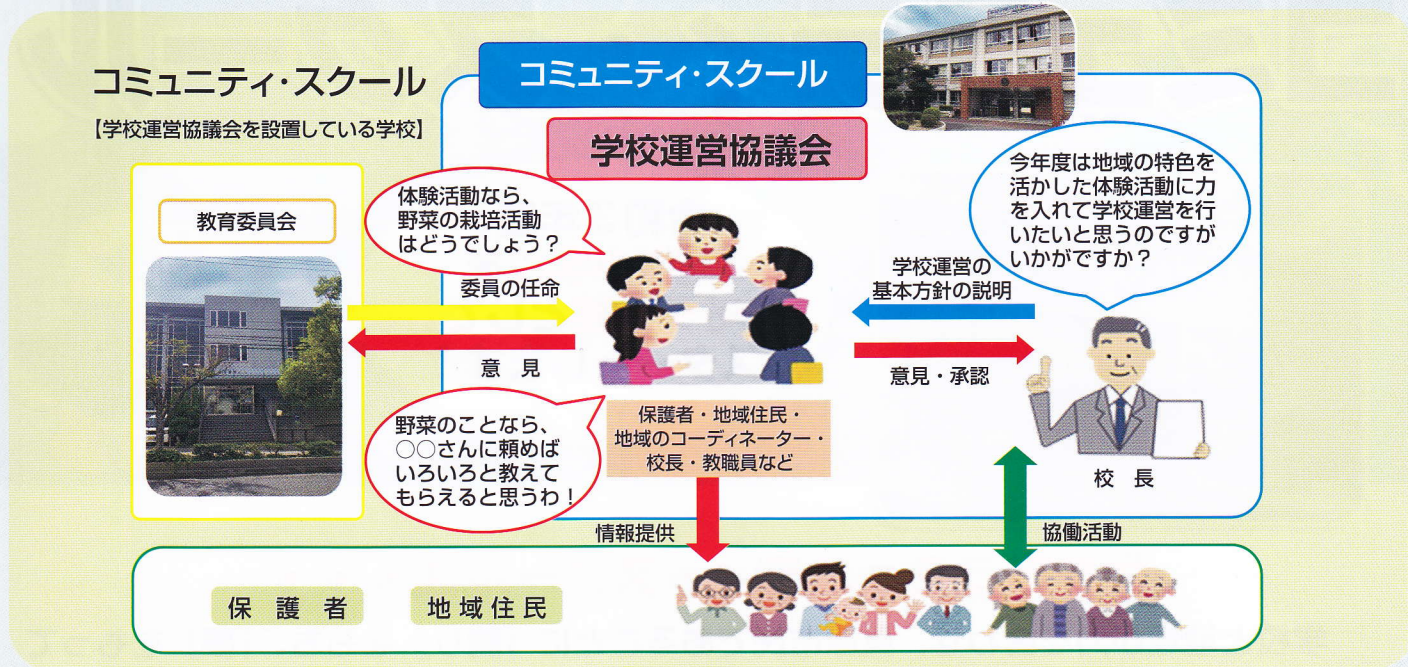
コミュニティ・スクール
【学校運営協議会を設置している学校】

コミュニティ・スクール

学校運営協議会

教育委員会

体験活動なら、野菜の栽培活動はどうでしょう？

今年度は地域の特色を活かした体験活動に力を入れて学校運営を行いたいと思うのですがいかがですか？

委員の任命

意 見

学校運営の基本方針の説明

意見・承認

野菜のことなら、○○さんに頼めばいろいろと教えてもらえると思うわ！

保護者・地域住民・地域のコーディネーター・校長・教職員など

校 長

情報提供

協働活動

保 護 者

地 域 住 民